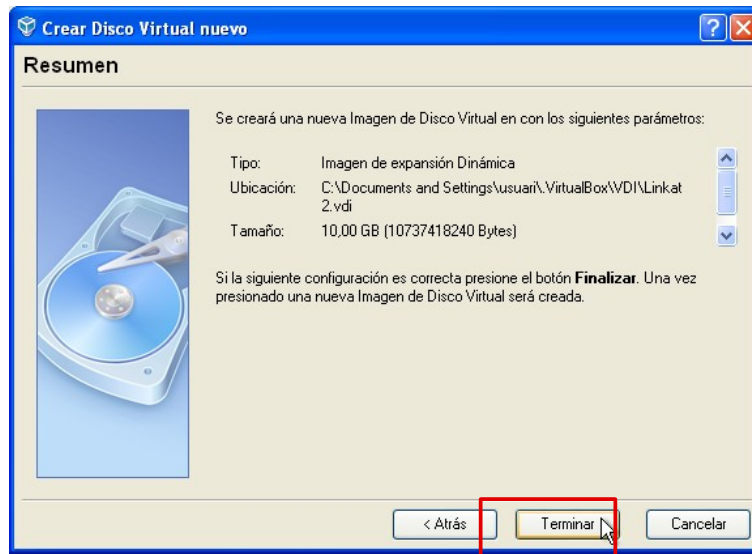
Crear Disco Virtual nuevo

Resumen

Se creará una nueva Imagen de Disco Virtual en con los siguientes parámetros:

| | |
|---|---|
| Tipo: | Imagen de expansión Dinámica |
| Ubicación: | C:\Documents and Settings\usuari\.VirtualBox\VDI\Linkat 2.vdi |
| Tamaño: | 10,00 GB (10737418240 Bytes) |

Si la siguiente configuración es correcta presione el botón **Finalizar**. Una vez presionado una nueva Imagen de Disco Virtual será creada.

< Atrás
Terminar
Cancelar